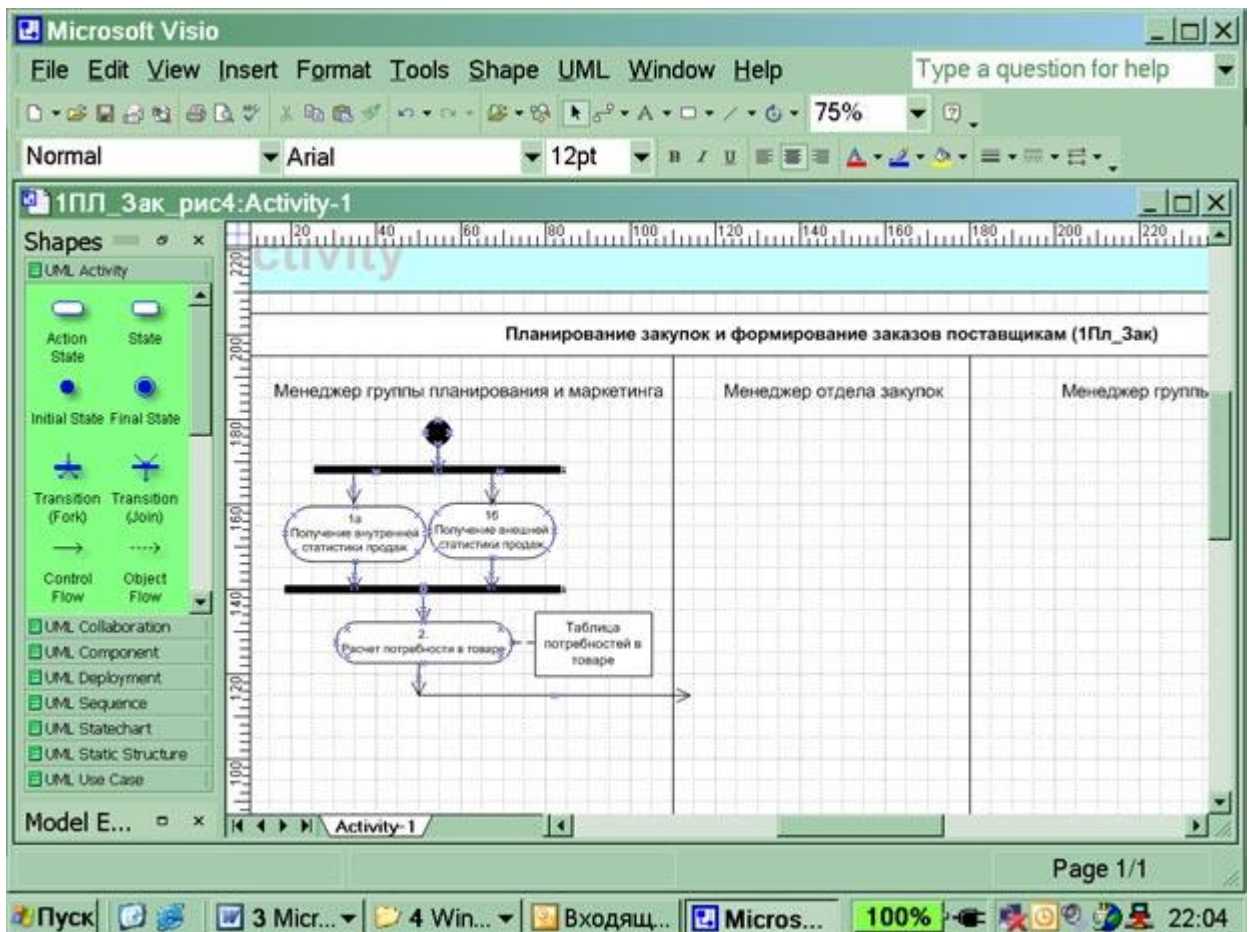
Microsoft Visio

File Edit View Insert Format Tools Shape UML Window Help

Type a question for help

75%

Normal Arial 12pt

1ПЛ_Зак_рис4:Activity-1

Shapes

UML Activity

Action State

State

Initial State

Final State

Transition (Fork)

Transition (Join)

Control Flow

Object Flow

UML Collaboration

UML Component

UML Deployment

UML Sequence

UML Statechart

UML Static Structure

UML Use Case

Model E...

20 40 60 80 100 120 140 160 180 200 220

220 200 180 160 140 120 100

ctivity

Планирование закупок и формирование заказов поставщикам (1Пл_Зак)

Менеджер группы планирования и маркетинга

Менеджер отдела закупок

Менеджер группы

1а
Получение внутренней статистики продаж

1б
Получение внешней статистики продаж

2.
Расчет потребности в товаре

Таблица потребностей в товаре

Activity-1

Page 1/1

Пуск

3 Micr...

4 Win...

Входящ...

Micros...

100%

22:04